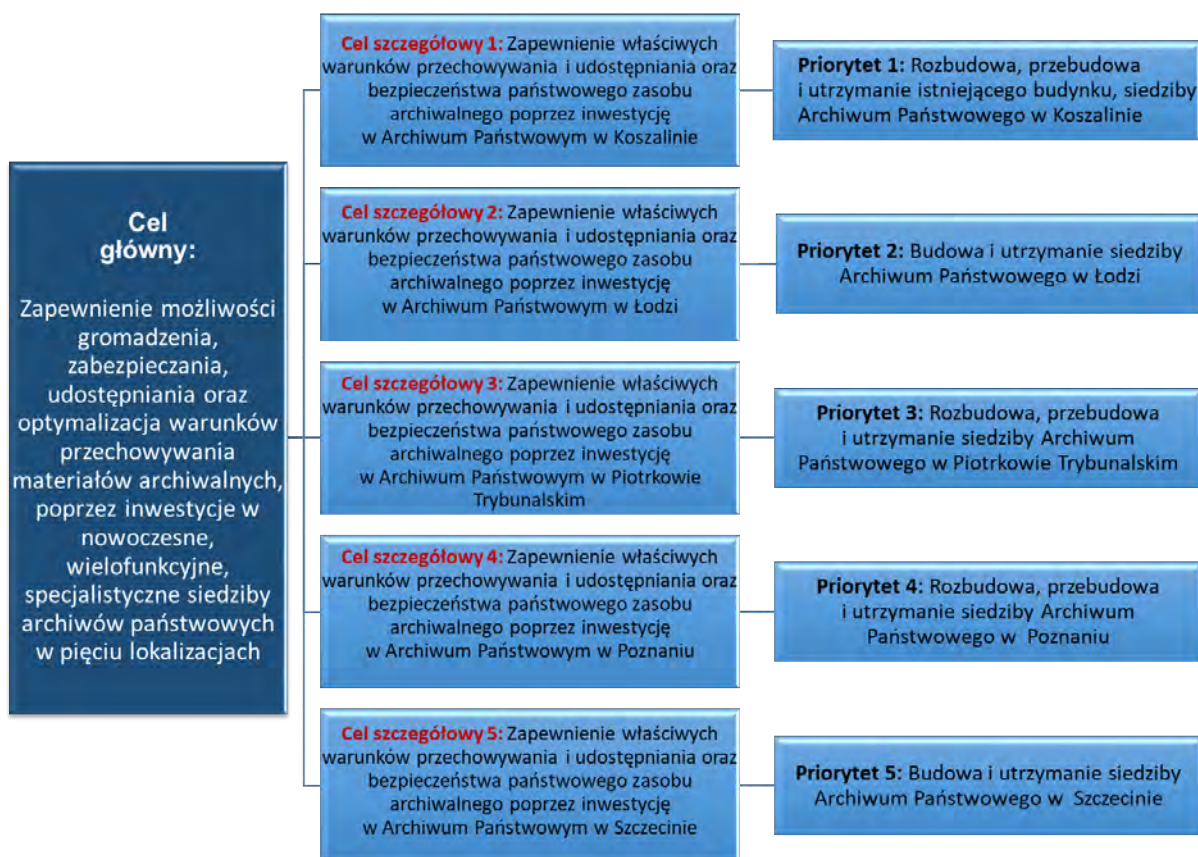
Cel główny:

Zapewnienie możliwości gromadzenia, zabezpieczania, udostępniania oraz optymalizacja warunków przechowywania materiałów archiwalnych, poprzez inwestycje w nowoczesne, wielofunkcyjne, specjalistyczne siedziby archiwów państwowych w pięciu lokalizacjach

Cel szczegółowy 1: Zapewnienie właściwych warunków przechowywania i udostępniania oraz bezpieczeństwa państwowego zasobu archiwalnego poprzez inwestycję w Archiwum Państwowym w Koszalinie

Priorytet 1: Rozbudowa, przebudowa i utrzymanie istniejącego budynku, siedziby Archiwum Państwowego w Koszalinie

Cel szczegółowy 2: Zapewnienie właściwych warunków przechowywania i udostępniania oraz bezpieczeństwa państwowego zasobu archiwalnego poprzez inwestycję w Archiwum Państwowym w Łodzi

Priorytet 2: Budowa i utrzymanie siedziby Archiwum Państwowego w Łodzi

Cel szczegółowy 3: Zapewnienie właściwych warunków przechowywania i udostępniania oraz bezpieczeństwa państwowego zasobu archiwalnego poprzez inwestycję w Archiwum Państwowym w Piotrkowie Trybunalskim

Priorytet 3: Rozbudowa, przebudowa i utrzymanie siedziby Archiwum Państwowego w Piotrkowie Trybunalskim

Cel szczegółowy 4: Zapewnienie właściwych warunków przechowywania i udostępniania oraz bezpieczeństwa państwowego zasobu archiwalnego poprzez inwestycję w Archiwum Państwowym w Poznaniu

Priorytet 4: Rozbudowa, przebudowa i utrzymanie siedziby Archiwum Państwowego w Poznaniu

Cel szczegółowy 5: Zapewnienie właściwych warunków przechowywania i udostępniania oraz bezpieczeństwa państwowego zasobu archiwalnego poprzez inwestycję w Archiwum Państwowym w Szczecinie

Priorytet 5: Budowa i utrzymanie siedziby Archiwum Państwowego w Szczecinie